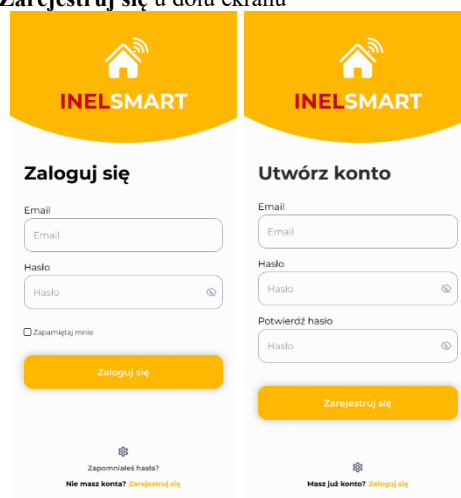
Zarejestruj się u dołu ekranu

INELSMART

Zaloguj się

Email

Email

Hasło

Hasło

Zapamiętaj mnie

Zaloguj się

Zapomniałeś hasła?

Nie masz konta? Zarejestruj się

INELSMART

Utwórz konto

Email

Email

Hasło

Hasło

Potwierdź hasło

Hasło

Zarejestruj się

Masz już konto? Zaloguj się